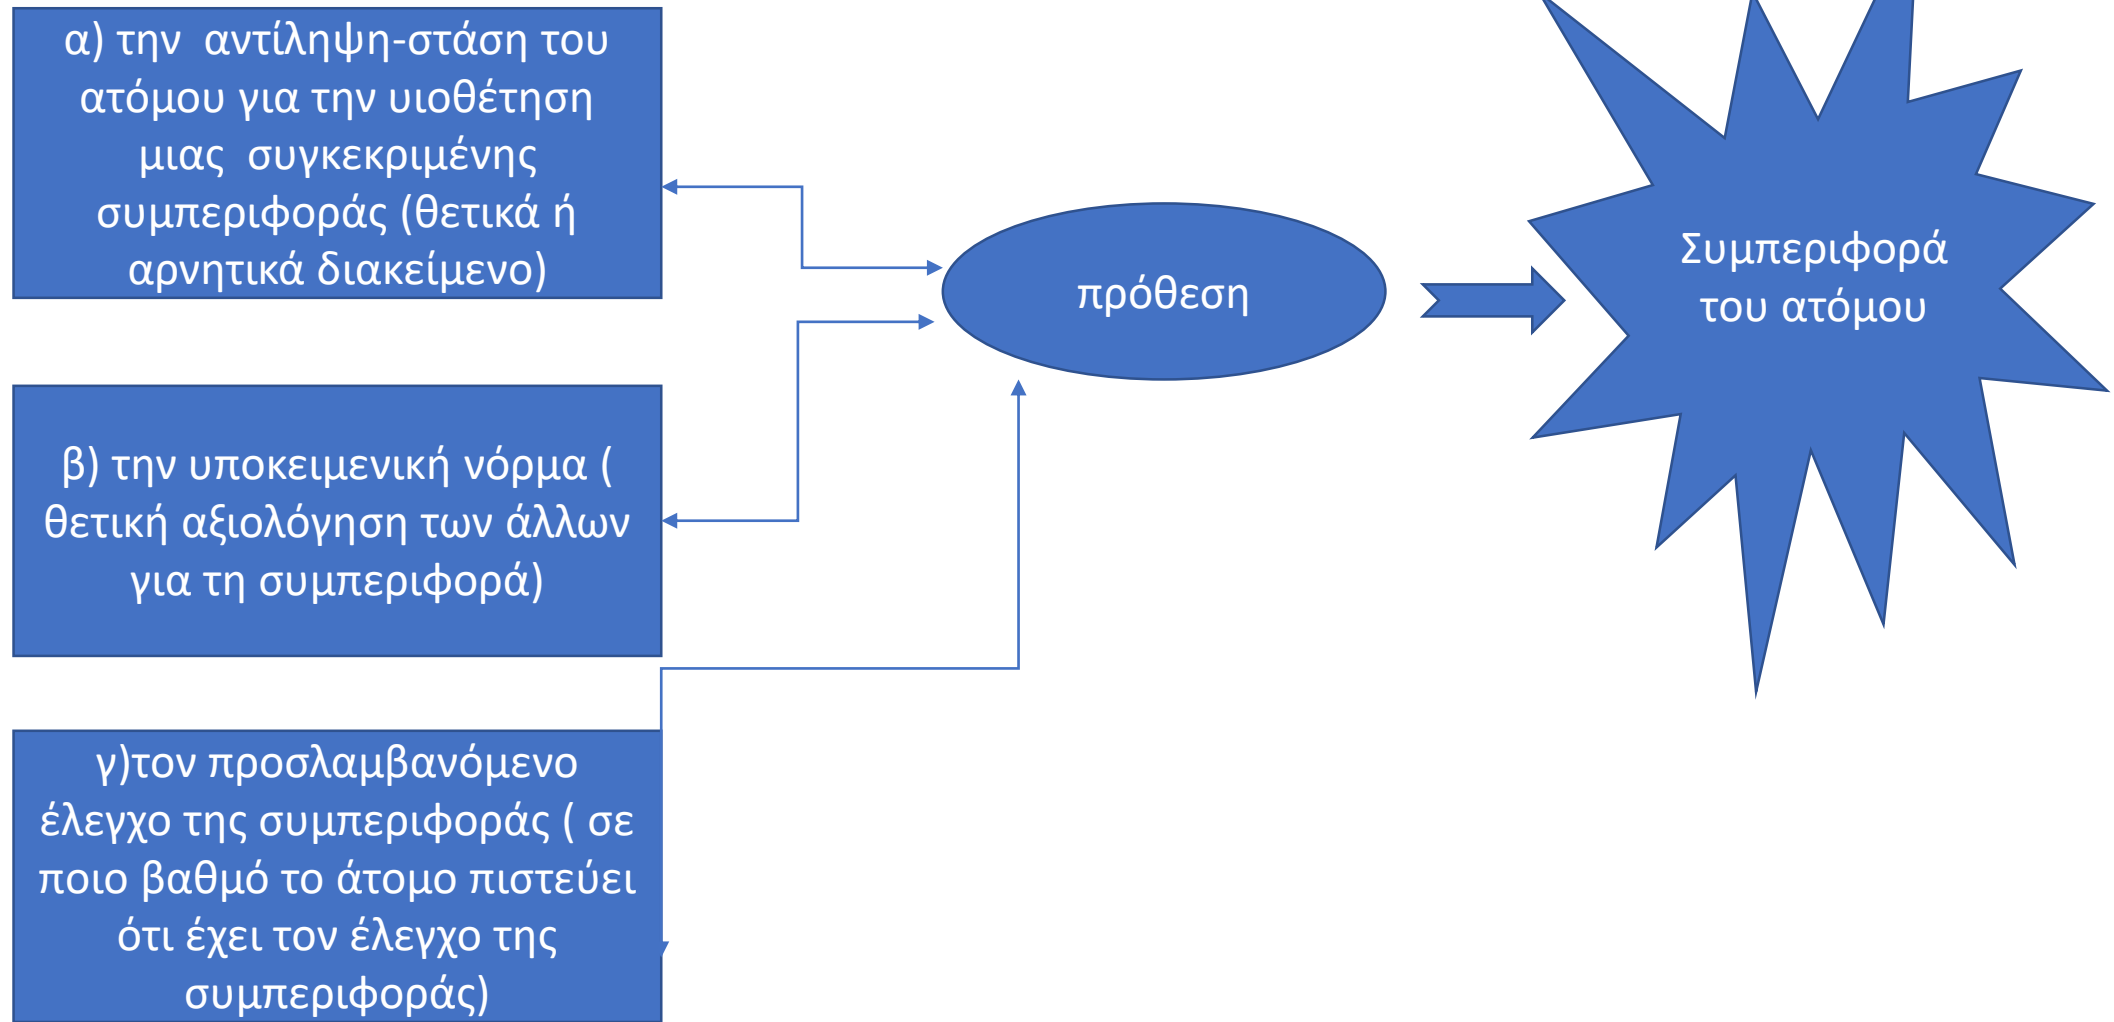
α) την αντίληψη-στάση του ατόμου για την υιοθέτηση μιας συγκεκριμένης συμπεριφοράς (θετικά ή αρνητικά διακείμενο)

β) την υποκειμενική νόρμα ( θετική αξιολόγηση των άλλων για τη συμπεριφορά)

γ)τον προσλαμβανόμενο έλεγχο της συμπεριφοράς ( σε ποιο βαθμό το άτομο πιστεύει ότι έχει τον έλεγχο της συμπεριφοράς)

πρόθεση

Συμπεριφορά του ατόμου